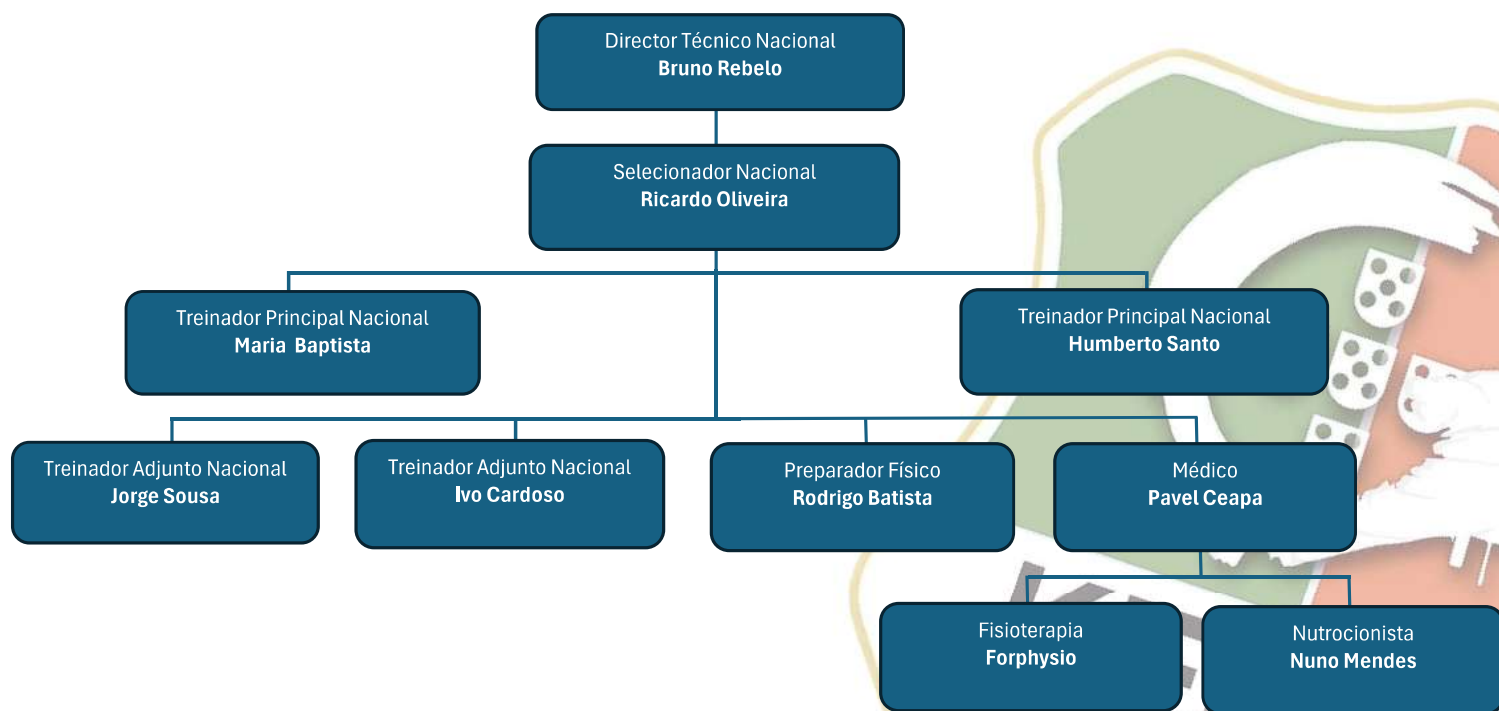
Director Técnico Nacional
**Bruno Rebelo**

Selecionador Nacional
**Ricardo Oliveira**

Treinador Principal Nacional
**Maria Baptista**

Treinador Principal Nacional
**Humberto Santo**

Treinador Adjunto Nacional
**Jorge Sousa**

Treinador Adjunto Nacional
**Ivo Cardoso**

Preparador Físico
**Rodrigo Batista**

Médico
**Pavel Ceapa**

Fisioterapia
**Forphysio**

Nutrocionista
**Nuno Mendes**